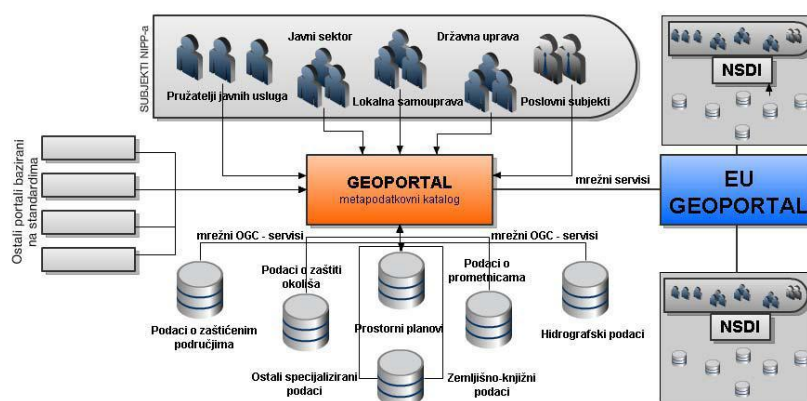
SUBJEKTI NIPP-a

Javni sektor

Državna uprava

Pružatelji javnih usluga

Lokalna samouprava

Poslovni subjekti

NSDI

Ostali portali bazirani na standardima

GEOPORTAL
metapodatkovni katalog

mrežni servisi

EU GEOPORTAL

mrežni OGC - servisi

mrežni OGC - servisi

Podaci o zaštiti okoliša

Podaci o prometnicama

Podaci o zaštićenim područjima

Prostorni planovi

Hidrografski podaci

NSDI

Ostali specijalizirani podaci

Zemljišno-knjižni podaci